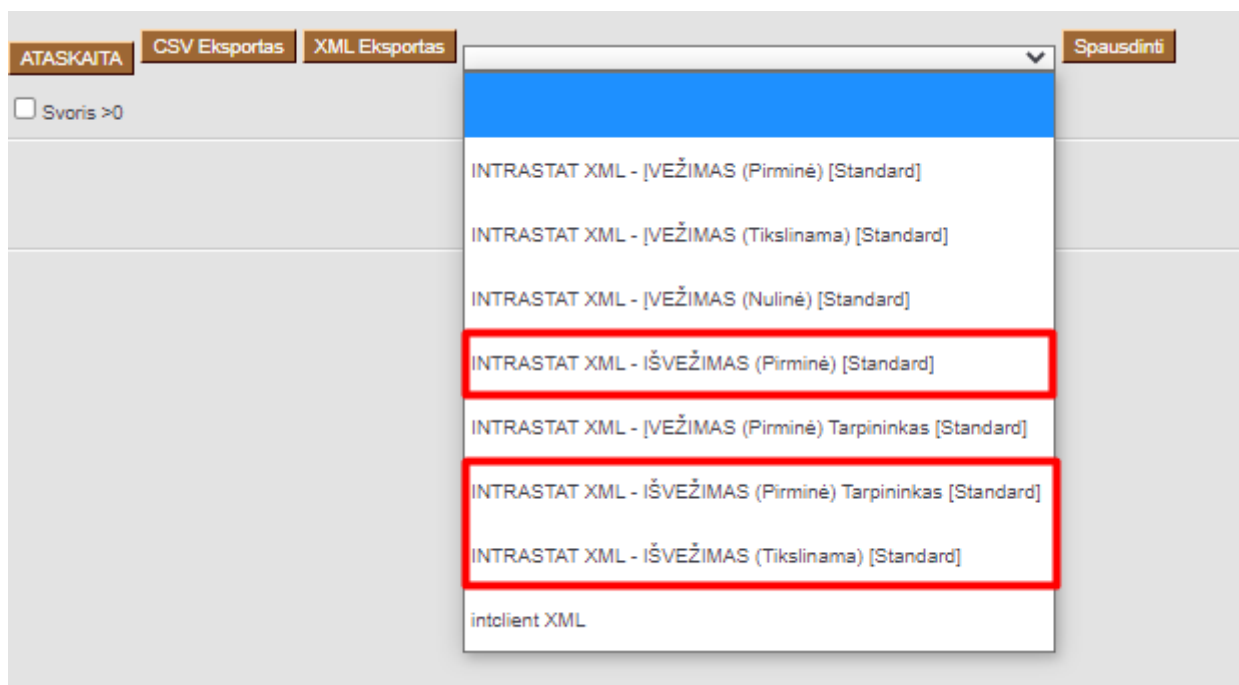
ATASKAITA CSV Eksportas XML Eksportas Spausdinti

Svoris >0

INTRASTAT XML - ĮVEŽIMAS (Pirminė) [Standard]

INTRASTAT XML - ĮVEŽIMAS (Tikslinama) [Standard]

INTRASTAT XML - ĮVEŽIMAS (Nulinė) [Standard]

INTRASTAT XML - IŠVEŽIMAS (Pirminė) [Standard]

INTRASTAT XML - ĮVEŽIMAS (Pirminė) Tarpininkas [Standard]

INTRASTAT XML - IŠVEŽIMAS (Pirminė) Tarpininkas [Standard]

INTRASTAT XML - IŠVEŽIMAS (Tikslinama) [Standard]

intclient XML